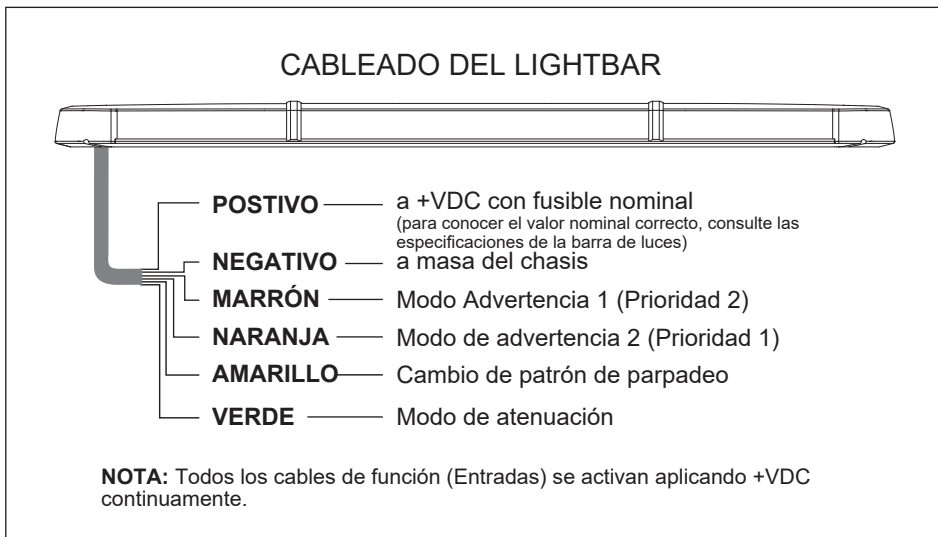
CABLEADO DEL LIGHTBAR

**POSTIVO** a +VDC con fusible nominal
(para conocer el valor nominal correcto, consulte las especificaciones de la barra de luces)

**NEGATIVO** a masa del chasis

**MARRÓN** Modo Advertencia 1 (Prioridad 2)

**NARANJA** Modo de advertencia 2 (Prioridad 1)

**AMARILLO** Cambio de patrón de parpadeo

**VERDE** Modo de atenuación

**NOTA:** Todos los cables de función (Entradas) se activan aplicando +VDC continuamente.